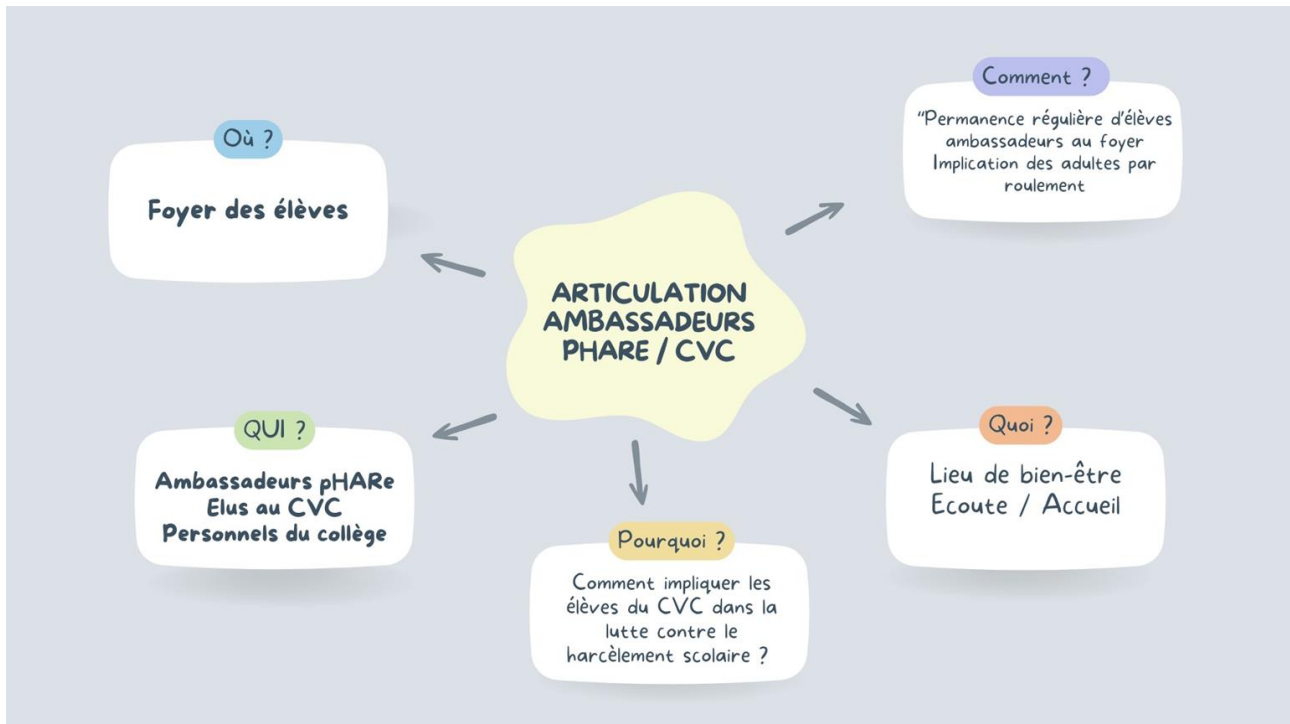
ARTICULATION AMBASSADEURS PHARE / CVC

Où ?

Foyer des élèves

Comment ?

"Permanence régulière d'élèves ambassadeurs au foyer
Implication des adultes par roulement

QUI ?

Ambassadeurs pHARe
Elus au CVC
Personnels du collège

Pourquoi ?

Comment impliquer les élèves du CVC dans la lutte contre le harcèlement scolaire ?

Quoi ?

Lieu de bien-être
Ecoute / Accueil